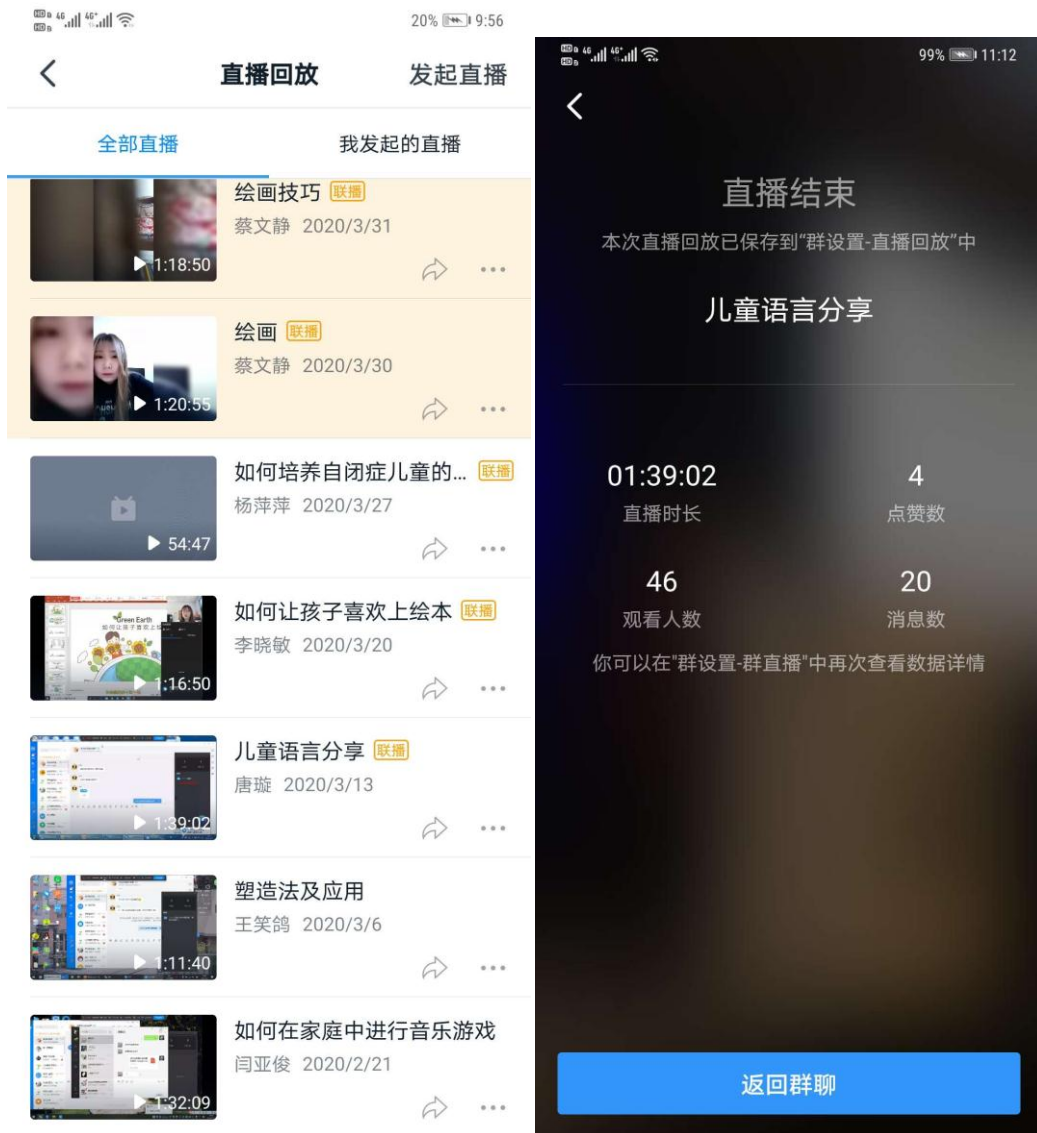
20% 9:56

<

直播回放

发起直播

全部直播

我发起的直播

绘画技巧 联播
蔡文静 2020/3/31
1:18:50

绘画 联播
蔡文静 2020/3/30
1:20:55

如何培养自闭症儿童的... 联播
杨萍萍 2020/3/27
54:47

如何让孩子喜欢上绘本 联播
李晓敏 2020/3/20
Green Earth
1:16:50

儿童语言分享 联播
唐璇 2020/3/13
1:39:02

塑造法及应用
王笑鸽 2020/3/6
1:11:40

如何在家庭中进行音乐游戏
闫亚俊 2020/2/21
1:32:09

99% 11:12

<

直播结束

本次直播回放已保存到"群设置-直播回放"中

儿童语言分享

01:39:02
直播时长

4
点赞数

46
观看人数

20
消息数

你可以在"群设置-群直播"中再次查看数据详情

返回群聊